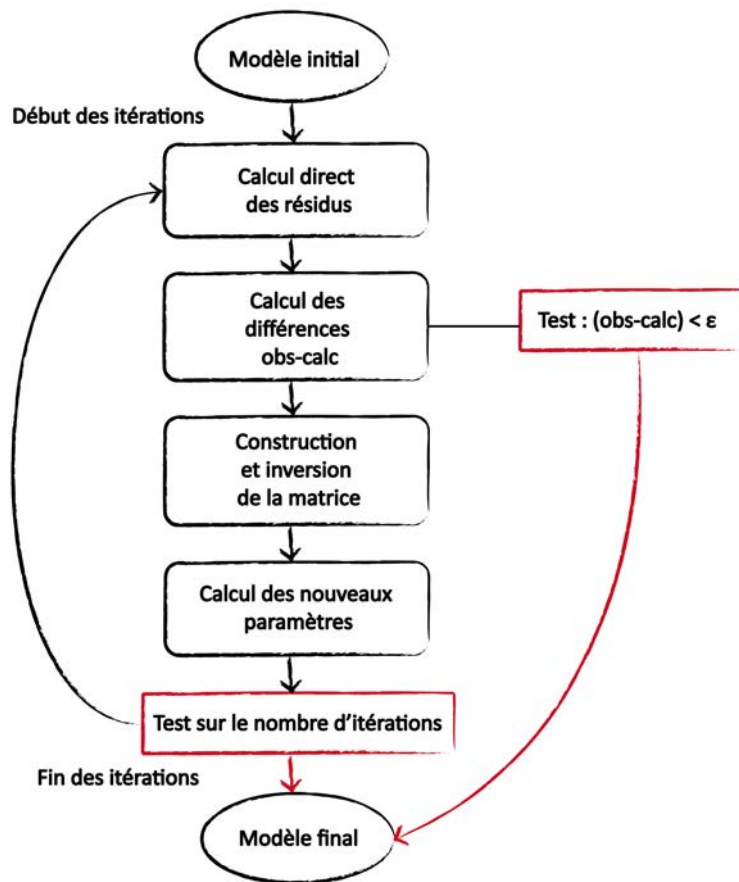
Modèle initial

Début des itérations

Calcul direct des résidus

Calcul des différences obs-calc

Test : (obs-calc) < ε

Construction et inversion de la matrice

Calcul des nouveaux paramètres

Test sur le nombre d'itérations

Fin des itérations

Modèle final